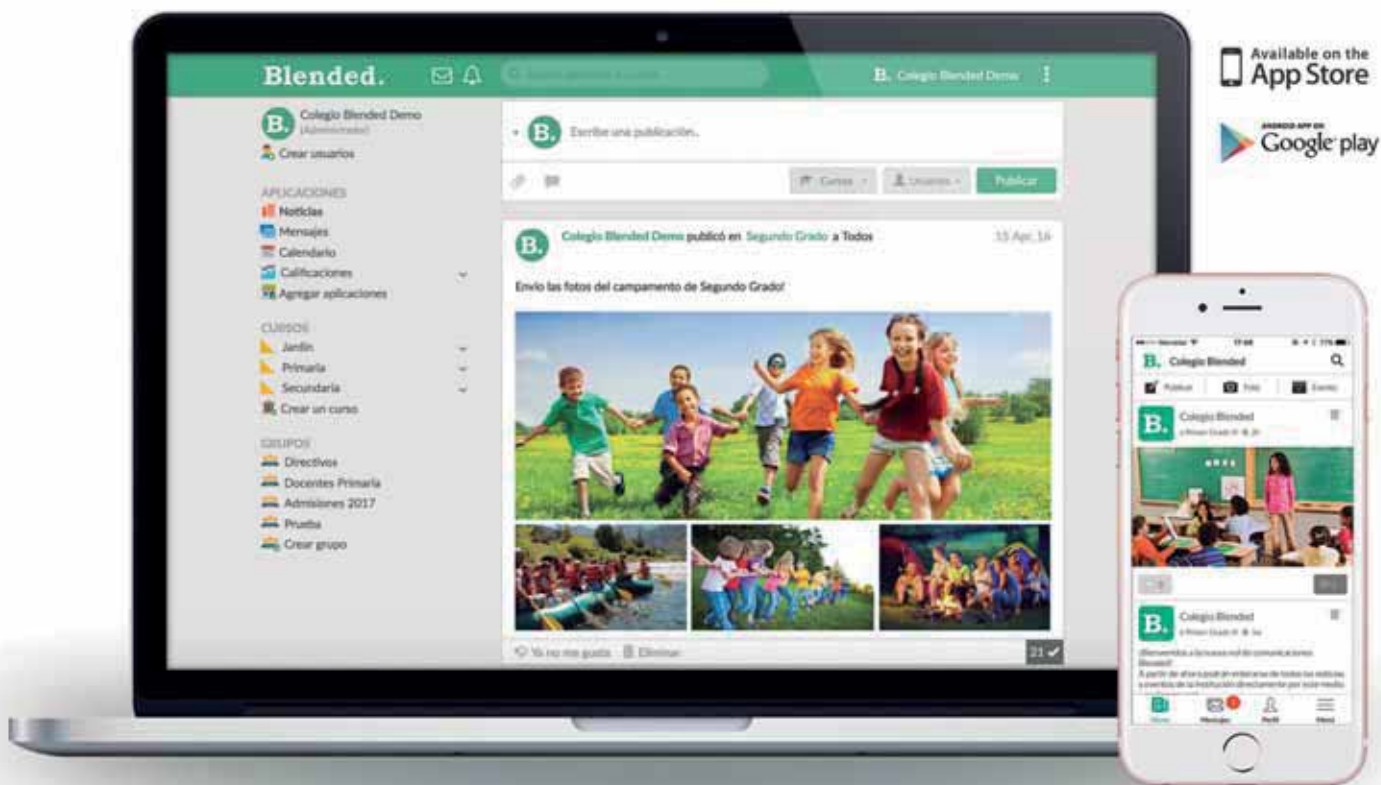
Blended.

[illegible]

B. Colegio Blended Demo

B. Colegio Blended Demo
(Administrador)

Crear usuarios

APLICACIONES
Noticias
Mensajes
Calendario
Calificaciones
Agregar aplicaciones

CURSOS
Jardín
Primaria
Secundaria
Crear un curso

GRUPOS
Directivos
Docentes Primaria
Admisiones 2017
Prueba
Crear grupo

B. Escribe una publicación...

Cursos
Usuarios
Publicar

B. Colegio Blended Demo publicó en Segundo Grado a Todos
15 Apr, 16

Envío las fotos del campamento de Segundo Grado!

Ya no me gusta
Eliminar
21

Available on the
App Store

ANDROID APP ON
Google play

B. Colegio Blended
Publicar
Foto
Evento

B. Colegio Blended
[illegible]

B. Colegio Blended
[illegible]

¡Bienvenidos a la nueva red de comunicaciones Blended!
A partir de ahora podrán enterarse de todas las noticias y eventos de la institución directamente por este medio. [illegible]

Inicio
Mensajes
Perfil
Menú